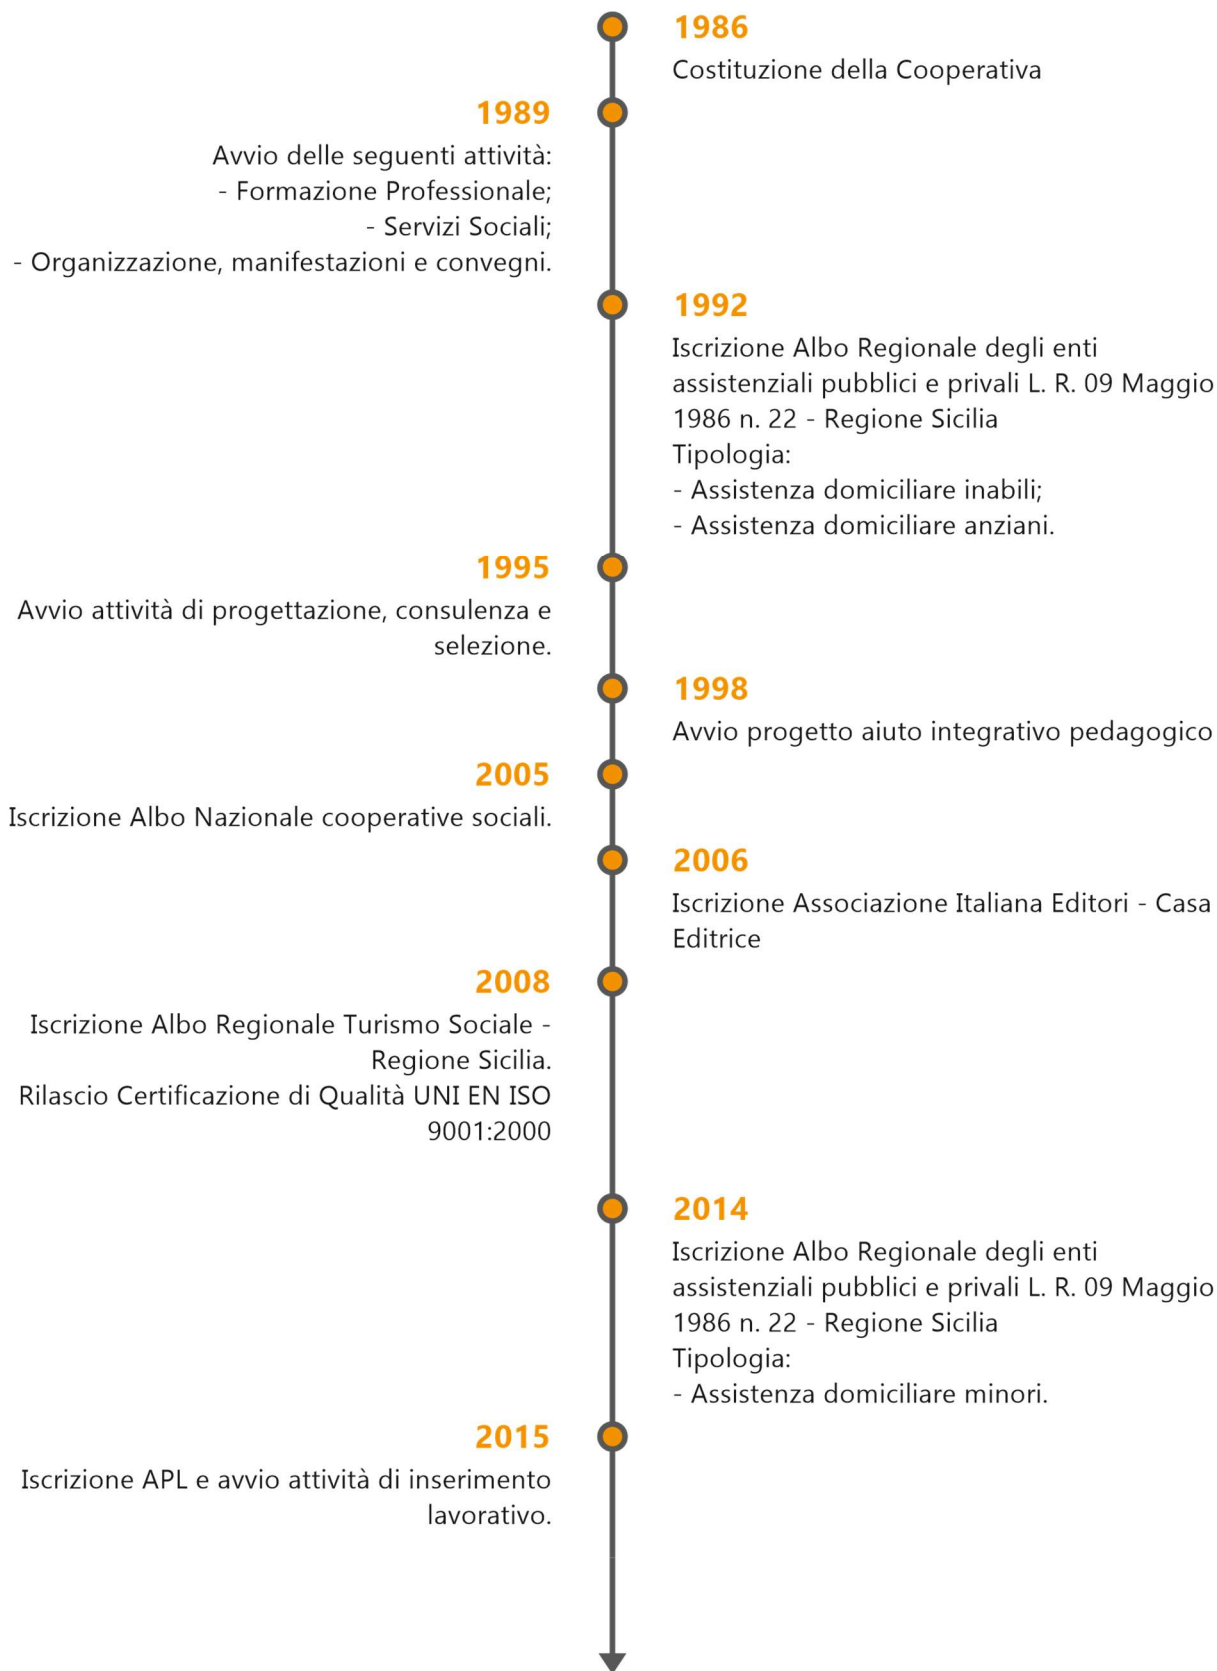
1986
Costituzione della Cooperativa

1989
Avvio delle seguenti attività:
- Formazione Professionale;
- Servizi Sociali;
- Organizzazione, manifestazioni e convegni.

1992
Iscrizione Albo Regionale degli enti assistenziali pubblici e privali L. R. 09 Maggio 1986 n. 22 - Regione Sicilia
Tipologia:
- Assistenza domiciliare inabili;
- Assistenza domiciliare anziani.

1995
Avvio attività di progettazione, consulenza e selezione.

1998
Avvio progetto aiuto integrativo pedagogico

2005
Iscrizione Albo Nazionale cooperative sociali.

2006
Iscrizione Associazione Italiana Editori - Casa Editrice

2008
Iscrizione Albo Regionale Turismo Sociale - Regione Sicilia.
Rilascio Certificazione di Qualità UNI EN ISO 9001:2000

2014
Iscrizione Albo Regionale degli enti assistenziali pubblici e privali L. R. 09 Maggio 1986 n. 22 - Regione Sicilia
Tipologia:
- Assistenza domiciliare minori.

2015
Iscrizione APL e avvio attività di inserimento lavorativo.